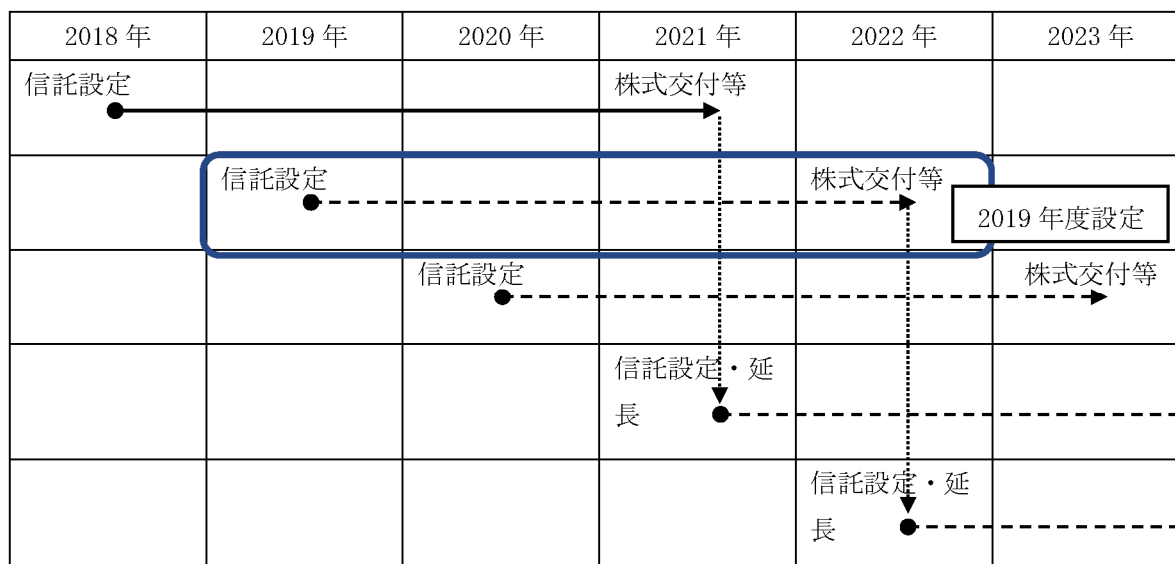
| 2018 年 | 2019 年 | 2020 年 | 2021 年 | 2022 年 | 2023 年 |
|---|---|---|---|---|---|
| 信託設定 | | | 株式交付等 | | |
| | 信託設定 | | | 株式交付等 | 2019 年度設定 |
| | | 信託設定 | | | 株式交付等 |
| | | | 信託設定・延長 | | |
| | | | | 信託設定・延長 | |